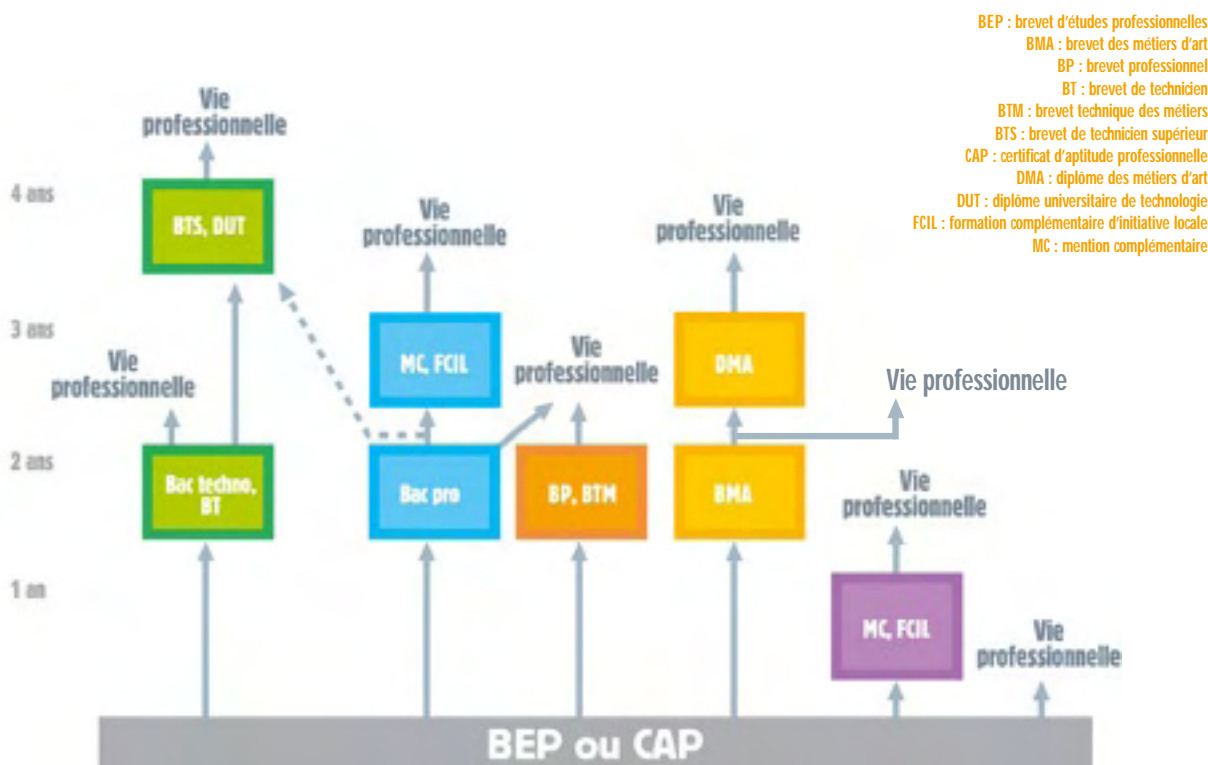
BEP : brevet d'études professionnelles
BMA : brevet des métiers d'art
BP : brevet professionnel
BT : brevet de technicien
BTM : brevet technique des métiers
BTS : brevet de technicien supérieur
CAP : certificat d'aptitude professionnelle
DMA : diplôme des métiers d'art
DUT : diplôme universitaire de technologie
FCIL : formation complémentaire d'initiative locale
MC : mention complémentaire

4 ans
3 ans
2 ans
1 an

Vie professionnelle
BTS, DUT
Vie professionnelle
Bac techno, BT

Vie professionnelle
MC, FCIL
Bac pro

Vie professionnelle
BP, BTM

Vie professionnelle
DMA
Vie professionnelle
BMA

Vie professionnelle
MC, FCIL
Vie professionnelle

BEP ou CAP